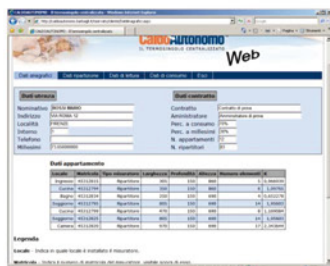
Calore Autonomo
IL TERMOSIFONE CENTRALIZZATO
Web

Dati anagrafici | Dati ripartizione | Dati di lettura | Dati di consumo | Esci

Dati utenza
Nominativo: ROSSI MARIO
Indirizzo: VIA ROMA 12
Località: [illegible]
Interno: 7
Telefono: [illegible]
Millesimi: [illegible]

Dati contratto
Contratto: Contratto di prova
Amministratore: Amministratore di prova
Perc. a consumo: 70%
Perc. a millesimi: 30%
N. appartamenti: 12
N. ripartitori: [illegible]

Dati appartamento

| Locale | Matricola | Tipo misuratore | Lunghezza | Profondità | Altezza | Numero elementi | K |
|---|---|---|---|---|---|---|---|
| Ingresso | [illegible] | Ripartitore | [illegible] | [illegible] | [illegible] | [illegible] | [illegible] |
| Cucina | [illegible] | Ripartitore | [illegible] | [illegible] | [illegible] | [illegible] | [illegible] |
| Bagno | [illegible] | Ripartitore | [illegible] | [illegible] | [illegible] | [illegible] | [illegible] |
| Soggiorno | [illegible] | Ripartitore | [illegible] | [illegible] | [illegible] | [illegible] | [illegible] |
| Cucina | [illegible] | Ripartitore | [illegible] | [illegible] | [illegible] | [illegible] | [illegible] |
| Soggiorno | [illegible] | Ripartitore | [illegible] | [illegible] | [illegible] | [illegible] | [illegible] |
| Camera | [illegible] | Ripartitore | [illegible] | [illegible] | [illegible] | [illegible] | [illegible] |

Legenda
Locale - Indica in quale locale è installato il misuratore.
Matricola - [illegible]